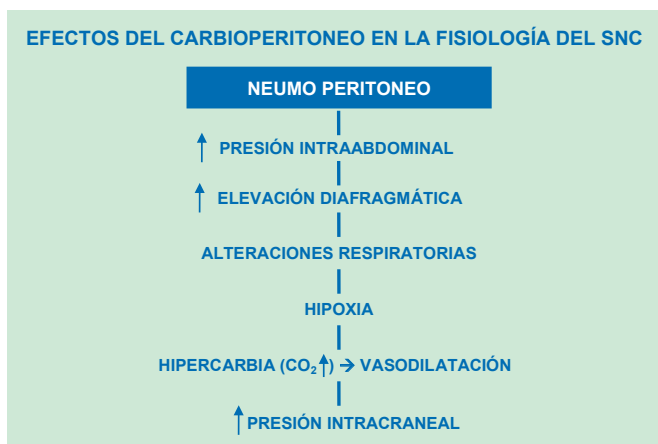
EFECTOS DEL CARBIOPERITONEO EN LA FISIOLOGÍA DEL SNC

NEUMO PERITONEO

↑ PRESIÓN INTRAABDOMINAL

↑ ELEVACIÓN DIAFRAGMÁTICA

ALTERACIONES RESPIRATORIAS

HIPOXIA

HIPERCARBIA ($CO_2$↑) → VASODILATACIÓN

↑ PRESIÓN INTRACRANEAL